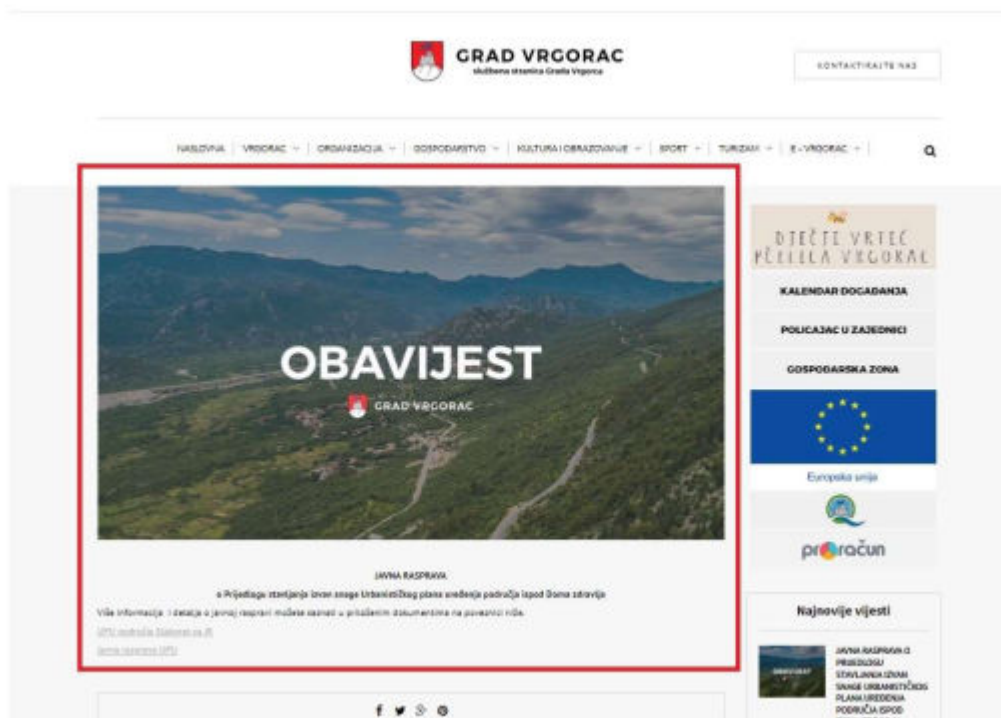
GRAD VRGORAC
službena stranica Grada Vrgorca

KONTAKTIRAJTE NAS

NASLOVNA | VRGORAC | ORGANIZACIJA | GOSPODARSTVO | KULTURA I OBRAZOVANJE | SPORT | TURIZAM | E-VRGORAC

OBAVIJEST

GRAD VRGORAC

JAVNA RASPRAVA

o Prijedlogu stavljanja izvan snage Urbanističkog plana uređenja područja ispod Doma zdravlja

Više informacija i detalja o javnoj raspravi možete saznati u priloženim dokumentima na poveznici niže.

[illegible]

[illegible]

DJEČJI VRTIĆ PČELICA VRGORAC

KALENDAR DOGAĐANJA

POLICAJAC U ZAJEDNICI

GOSPODARSKA ZONA

Europska unija

proračun

Najnovije vijesti

OBAVIJEST

JAVNA RASPRAVA O PRIJEDLOGU STAVLJANJA IZVAN SNAGE URBANISTIČKOG PLANA UREĐENJA PODRUČJA ISPOD